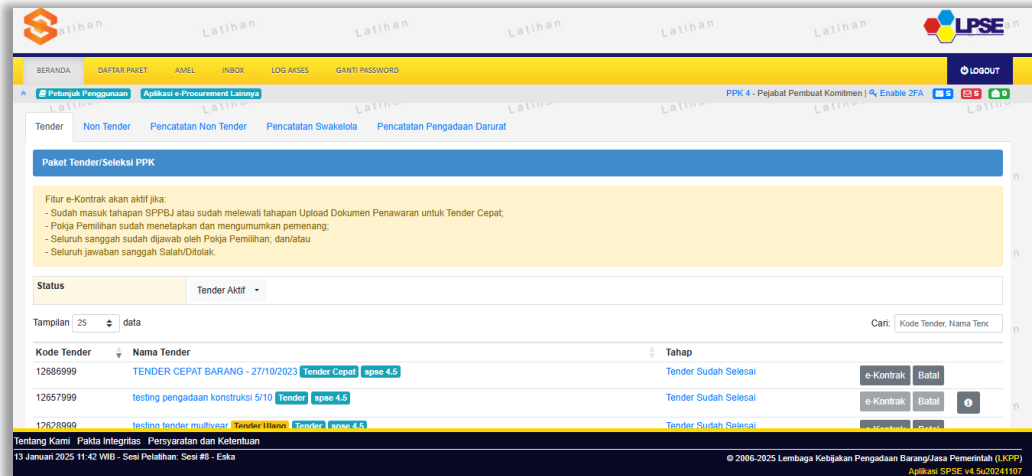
Latihan Latihan Latihan Latihan Latihan

LPSE

BERANDA DAFTAR PAKET AMEL INBOX LOG AKSES GANTI PASSWORD

LOGOUT

Petunjuk Penggunaan Aplikasi e-Procurement Lainnya

PPK 4 - Pejabat Pembuat Komitmen | Enable 2FA 5 5 0

Tender Non Tender Pencatatan Non Tender Pencatatan Swakelola Pencatatan Pengadaan Darurat

Paket Tender/Seleksi PPK

Fitur e-Kontrak akan aktif jika:
- Sudah masuk tahapan SPPBJ atau sudah melewati tahapan Upload Dokumen Penawaran untuk Tender Cepat;
- Pokja Pemilihan sudah menetapkan dan mengumumkan pemenang;
- Seluruh sanggah sudah dijawab oleh Pokja Pemilihan; dan/atau
- Seluruh jawaban sanggah Salah/Ditolak.

Status | Tender Aktif

Tampilan 25 data

Cari: Kode Tender, Nama Tend

| Kode Tender | Nama Tender | Tahap | |
|---|---|---|---|
| 12686999 | TENDER CEPAT BARANG - 27/10/2023 Tender Cepat spse 4.5 | Tender Sudah Selesai | e-Kontrak Batal |
| 12657999 | testing pengadaan konstruksi 5/10 Tender spse 4.5 | Tender Sudah Selesai | e-Kontrak Batal |
| 12628999 | testing tender multiyear Tender Ulang Tender spse 4.5 | Tender Sudah Selesai | |

Tentang Kami Pakta Integritas Persyaratan dan Ketentuan

13 Januari 2025 11:42 WIB - Sesi Pelatihan: Sesi #8 - Eska

© 2006-2025 Lembaga Kebijakan Pengadaan Barang/Jasa Pemerintah (LKPP)
Aplikasi SPSE v4.5u20241107